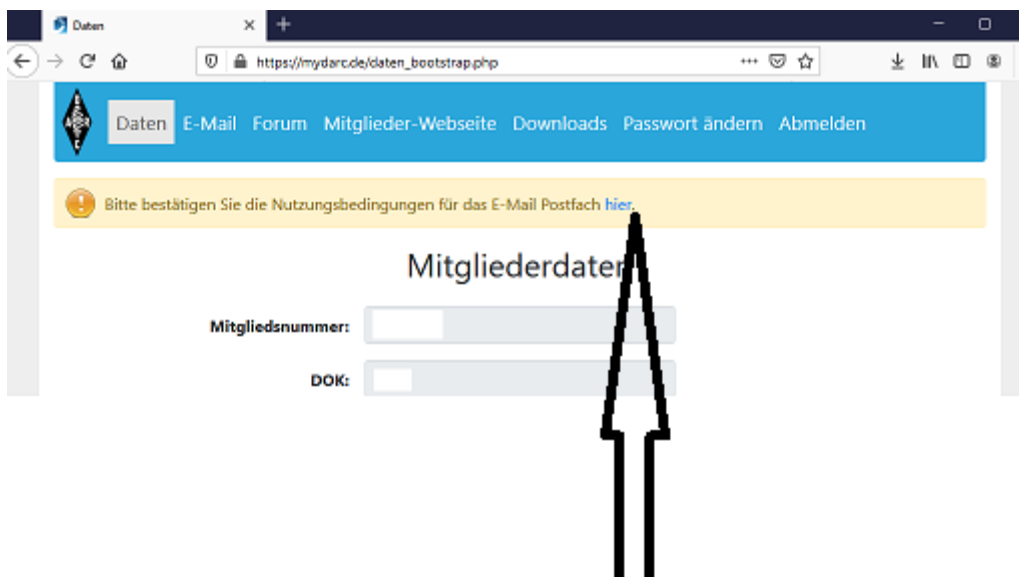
Daten ×

https://mydarc.de/daten_bootstrap.php

Daten E-Mail Forum Mitglieder-Webseite Downloads Passwort ändern Abmelden

Bitte bestätigen Sie die Nutzungsbedingungen für das E-Mail Postfach hier.

Mitgliederdaten

Mitgliedsnummer:

DOK: